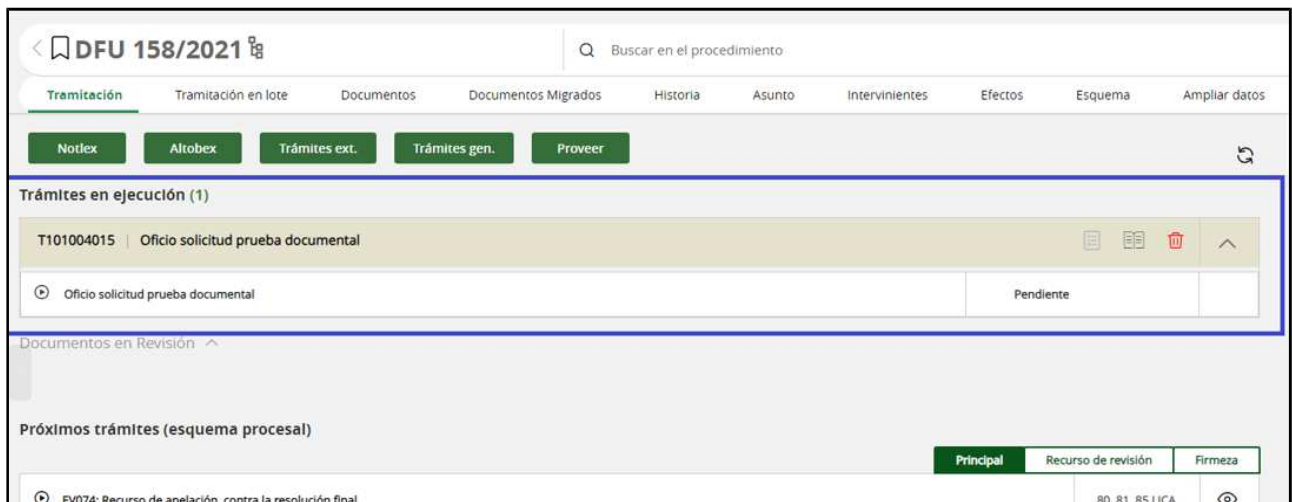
DFU 158/2021

Buscar en el procedimiento

Tramitación | Tramitación en lote | Documentos | Documentos Migrados | Historia | Asunto | Intervinientes | Efectos | Esquema | Ampliar datos

Notlex | Altobex | Trámites ext. | Trámites gen. | Proveer

Trámites en ejecución (1)

T101004015 | Oficio solicitud prueba documental

Oficio solicitud prueba documental | Pendiente

Documentos en Revisión

Próximos trámites (esquema procesal)

Principal | Recurso de revisión | Firmeza

FV074: Recurso de apelación, contra la resolución final | 80, 81, 85 LJCA